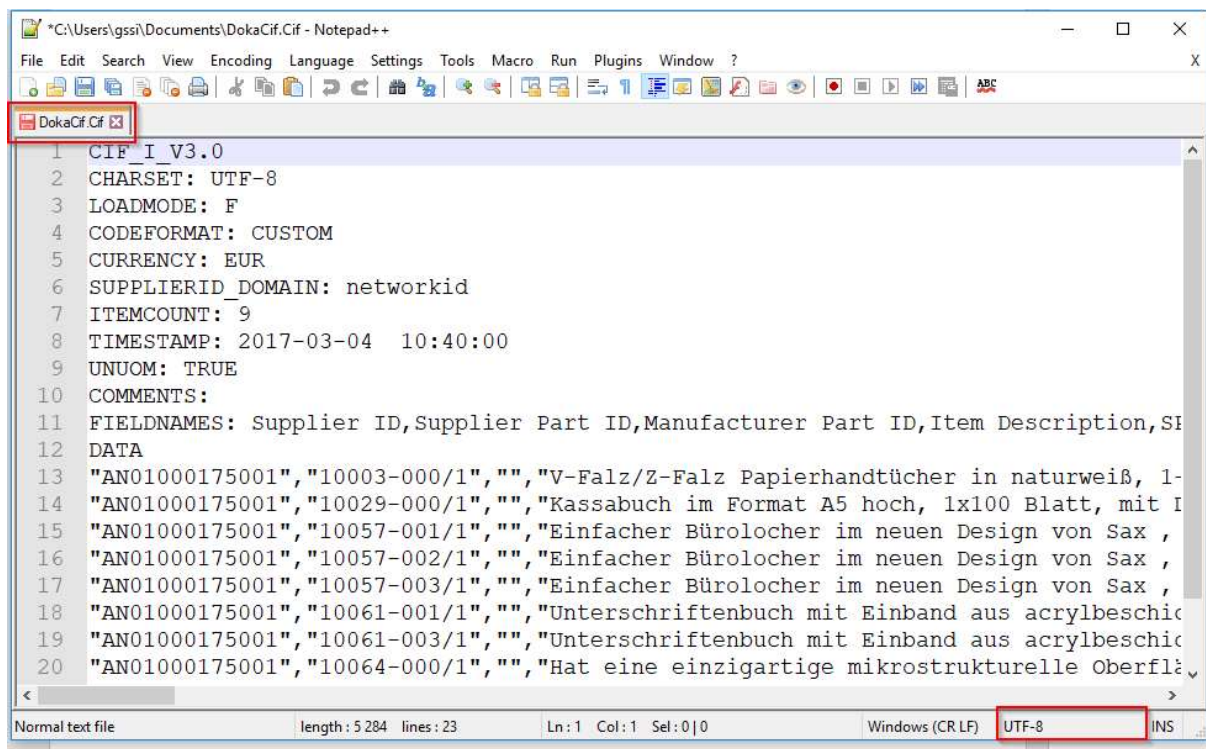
*C:\Users\gssi\Documents\DokaCif.Cif - Notepad++

File Edit Search View Encoding Language Settings Tools Macro Run Plugins Window ?

X

DokaCif.Cif

1 CIF_I_V3.0
2 CHARSET: UTF-8
3 LOADMODE: F
4 CODEFORMAT: CUSTOM
5 CURRENCY: EUR
6 SUPPLIERID_DOMAIN: networkid
7 ITEMCOUNT: 9
8 TIMESTAMP: 2017-03-04 10:40:00
9 UNUOM: TRUE
10 COMMENTS:
11 FIELDNAMES: Supplier ID,Supplier Part ID,Manufacturer Part ID,Item Description,SP
12 DATA
13 "AN01000175001","10003-000/1","","V-Falz/Z-Falz Papierhandtücher in naturweiß, 1-
14 "AN01000175001","10029-000/1","","Kassabuch im Format A5 hoch, 1x100 Blatt, mit I
15 "AN01000175001","10057-001/1","","Einfacher Bürolocher im neuen Design von Sax ,
16 "AN01000175001","10057-002/1","","Einfacher Bürolocher im neuen Design von Sax ,
17 "AN01000175001","10057-003/1","","Einfacher Bürolocher im neuen Design von Sax ,
18 "AN01000175001","10061-001/1","","Unterschriftenbuch mit Einband aus acrylbeschic
19 "AN01000175001","10061-003/1","","Unterschriftenbuch mit Einband aus acrylbeschic
20 "AN01000175001","10064-000/1","","Hat eine einzigartige mikrostrukturelle Oberflä

Normal text file length : 5 284 lines : 23 Ln : 1 Col : 1 Sel : 0 | 0 Windows (CR LF) UTF-8 INS